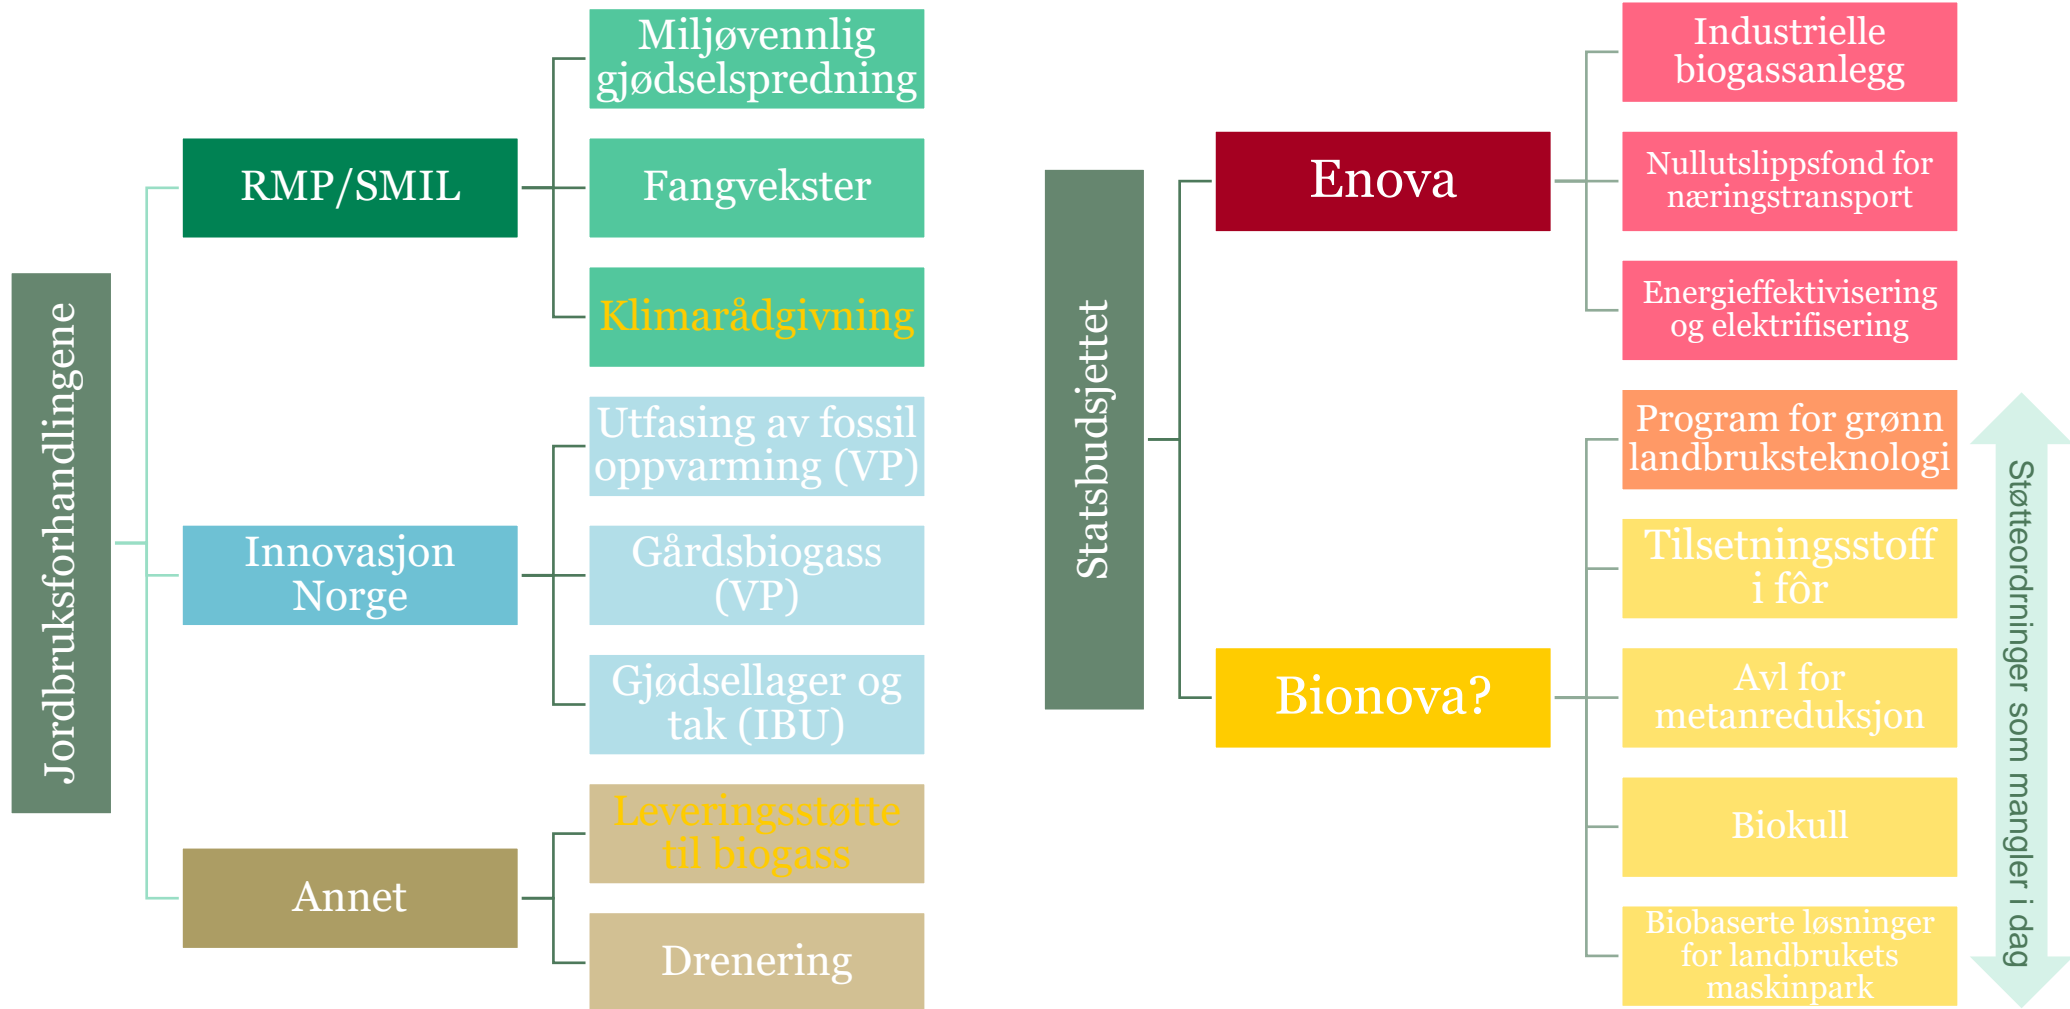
Jordbruksforhandlingene

RMP/SMIL

Miljøvennlig gjødselspredning

Fangvekster

Klimarådgivning

Innovasjon Norge

Utfasing av fossil oppvarming (VP)

Gårdsbiogass (VP)

Gjødsellager og tak (IBU)

Annet

Leveringsstøtte til biogass

Drenering

Statsbudsjettet

Enova

Industrielle biogassanlegg

Nullutslippsfond for næringstransport

Energieffektivisering og elektrifisering

Bionova?

Program for grønn landbruksteknologi

Tilsetningsstoff i fôr

Avl for metanreduksjon

Biokull

Biobaserte løsninger for landbrukets maskinpark

Støtteordninger som mangler i dag